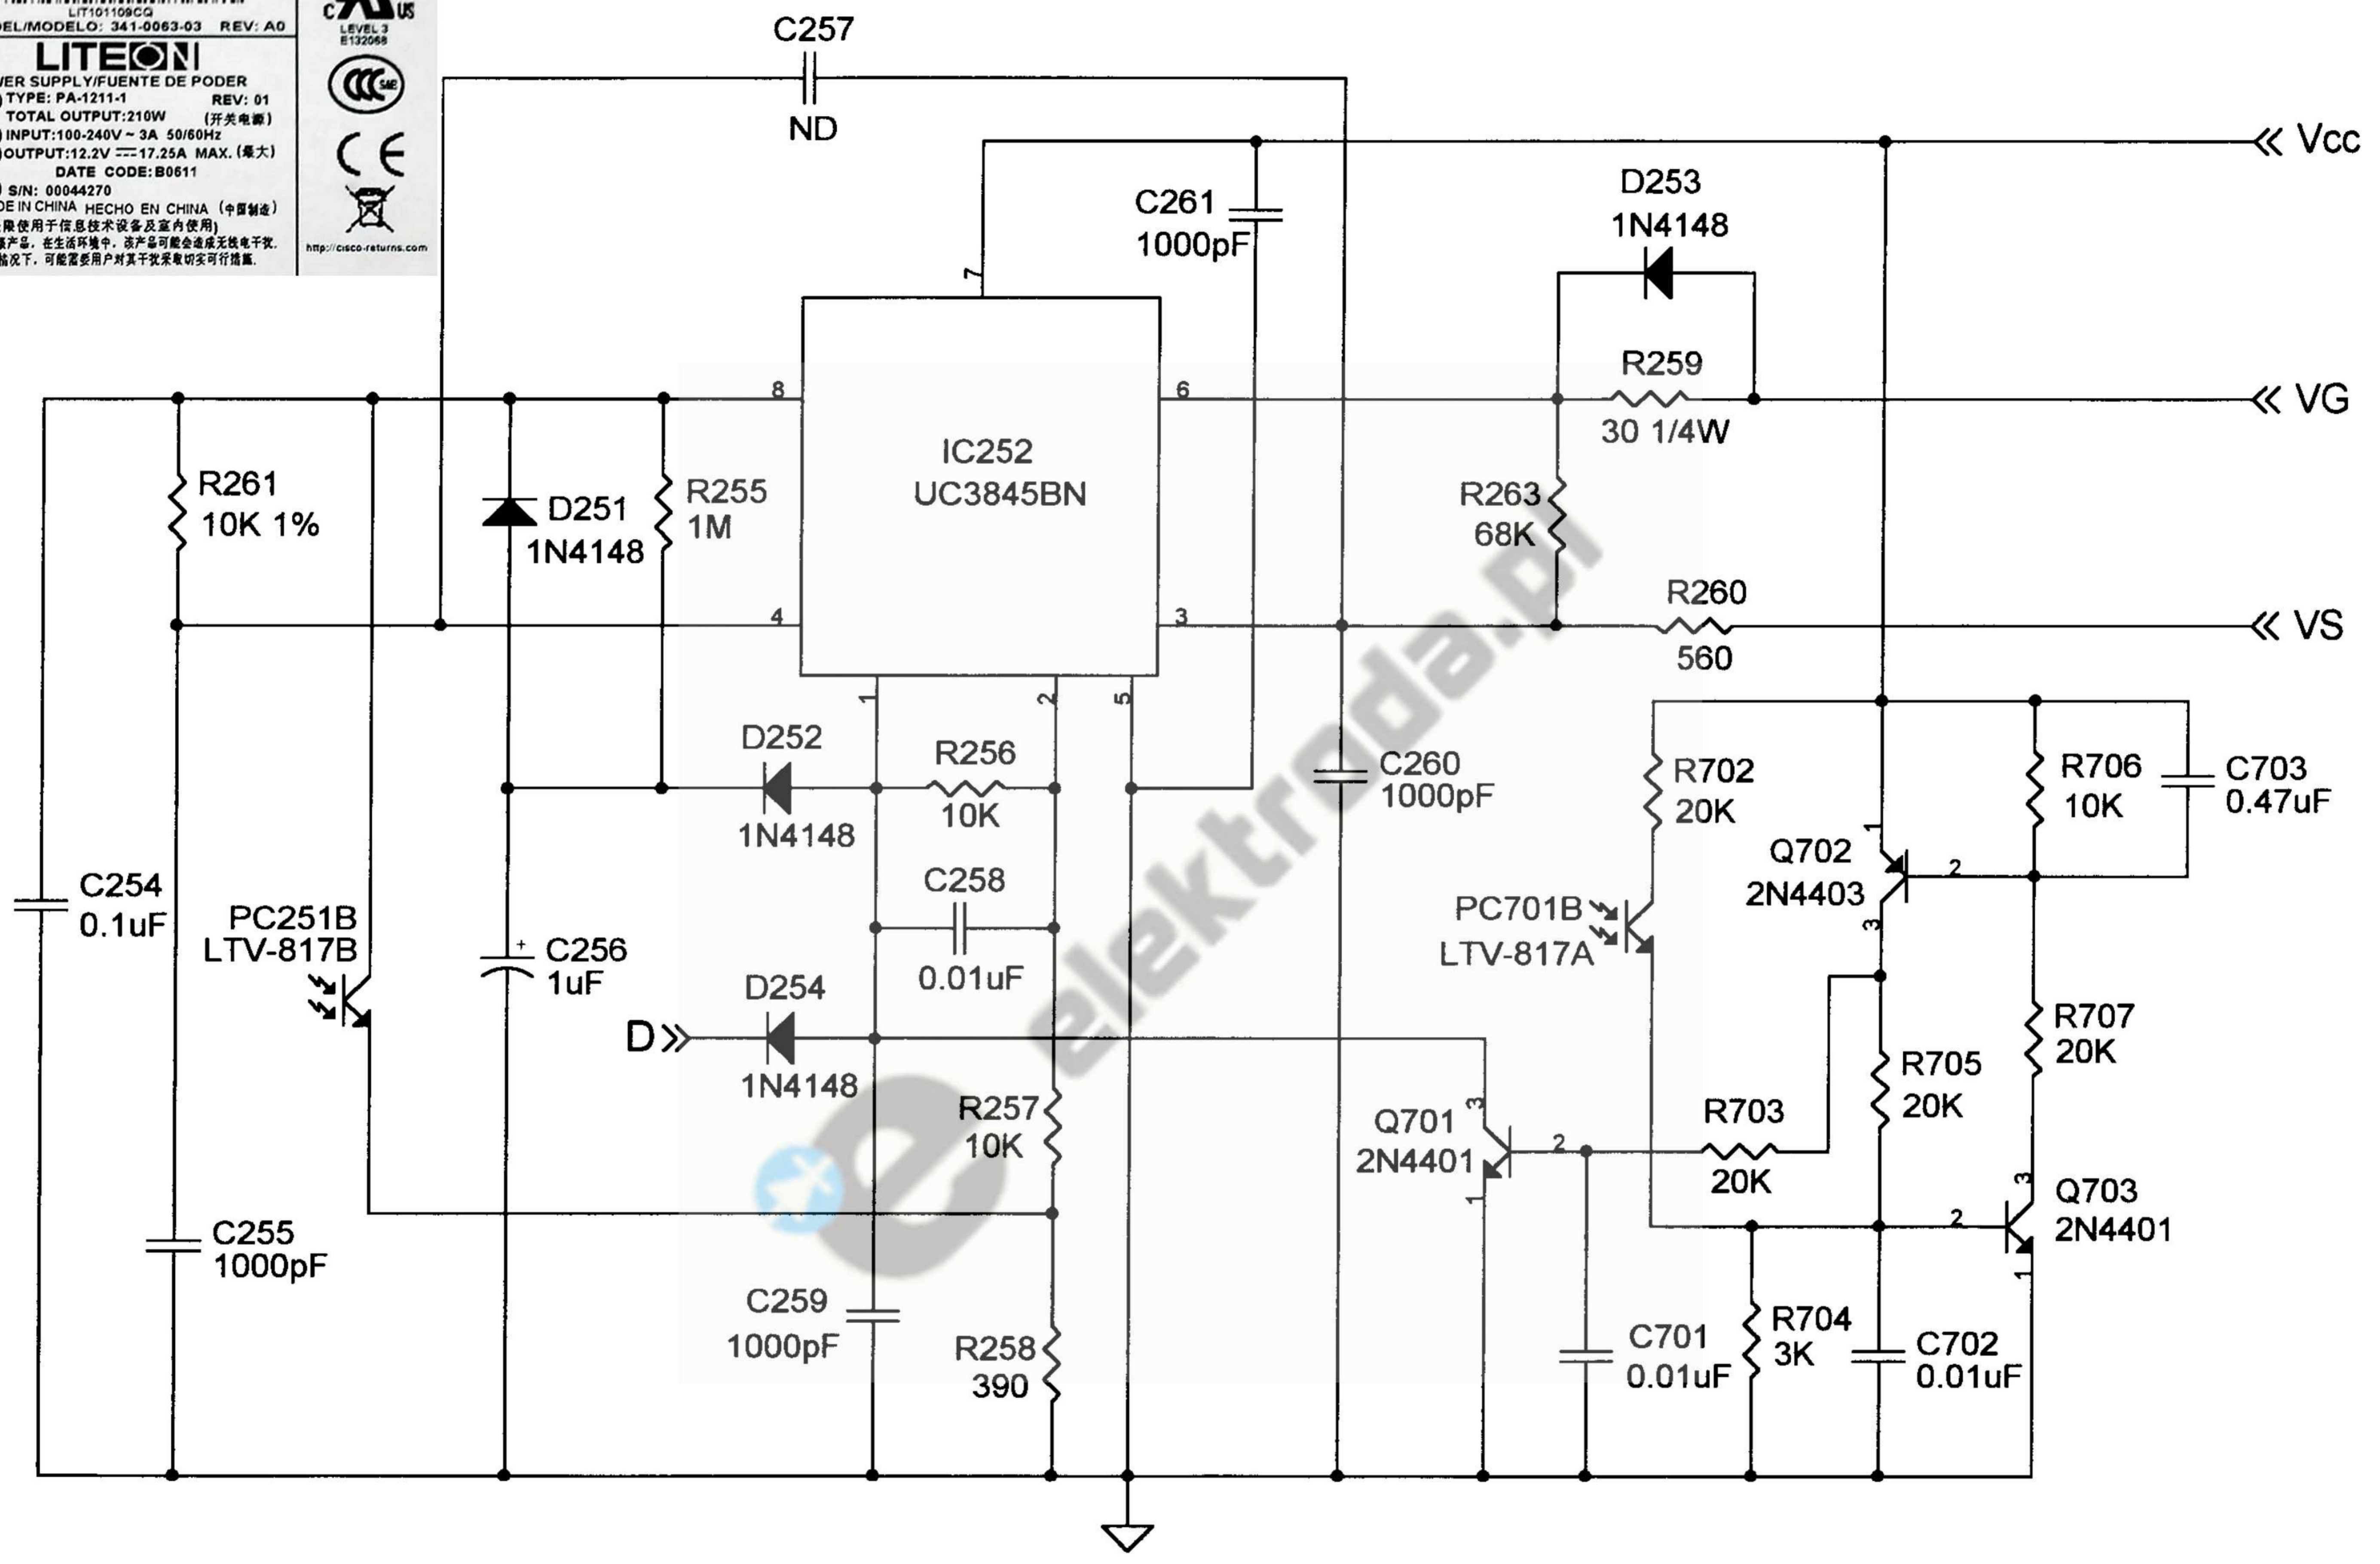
LIT101109CQ
DEL/MODELO: 341-0063-03 REV: A0
LITEON
VER SUPPLY/FUENTE DE PODER
TYPE: PA-1211-1 REV: 01
TOTAL OUTPUT:210W (开关电源)
INPUT:100-240V ~ 3A 50/60Hz
OUTPUT:12.2V ⎓ 17.25A MAX. (最大)
DATE CODE:B0611
S/N: 00044270
DE IN CHINA HECHO EN CHINA (中国制造)
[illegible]
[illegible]
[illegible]
c US
LEVEL 3
E132068
CE
http://cisco-returns.com

C257
ND
Vcc
C261
1000pF
D253
1N4148
7
R259
30 1/4W
8
6
VG
IC252
UC3845BN
R261
10K 1%
D251
1N4148
R255
1M
R263
68K
R260
560
4
3
VS
1
2
5
D252
1N4148
R256
10K
C260
1000pF
R702
20K
R706
10K
C703
0.47uF
Q702
2N4403
1
2
3
C254
0.1uF
PC251B
LTV-817B
C256
1uF
C258
0.01uF
PC701B
LTV-817A
D254
1N4148
D
R707
20K
R705
20K
R703
20K
Q701
2N4401
3
2
1
R257
10K
Q703
2N4401
3
2
1
C255
1000pF
C259
1000pF
R258
390
C701
0.01uF
R704
3K
C702
0.01uF
elektroda.pl